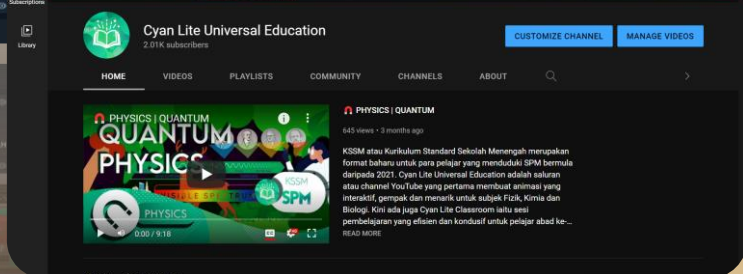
Subscriptions

Library

Cyan Lite Universal Education
2.01K subscribers

CUSTOMIZE CHANNEL
MANAGE VIDEOS

HOME
VIDEOS
PLAYLISTS
COMMUNITY
CHANNELS
ABOUT

PHYSICS | QUANTUM
QUANTUM
PHYSICS
KSSM
SPM
PHYSICS
0:00 / 9:18

PHYSICS | QUANTUM
645 views • 3 months ago

KSSM atau Kurikulum Standard Sekolah Menengah merupakan format baharu untuk para pelajar yang menduduki SPM bermula daripada 2021. Cyan Lite Universal Education adalah saluran atau channel YouTube yang pertama membuat animasi yang interaktif, gempak dan menarik untuk subjek Fizik, Kimia dan Biologi. Kini ada juga Cyan Lite Classroom iaitu sesi pembelajaran yang efisien dan kondusif untuk pelajar abad ke-...
READ MORE